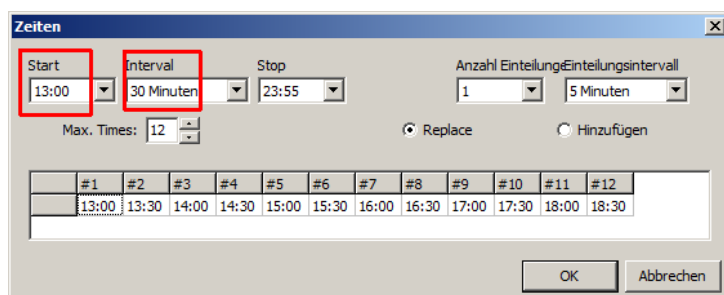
Zeiten

Start
13:00

Interval
30 Minuten

Stop
23:55

Anzahl Einteilunge
1

Einteilungsintervall
5 Minuten

Max. Times: 12

Replace

Hinzufügen

| | #1 | #2 | #3 | #4 | #5 | #6 | #7 | #8 | #9 | #10 | #11 | #12 |
|---|---|---|---|---|---|---|---|---|---|---|---|---|
| | 13:00 | 13:30 | 14:00 | 14:30 | 15:00 | 15:30 | 16:00 | 16:30 | 17:00 | 17:30 | 18:00 | 18:30 |

OK

Abbrechen